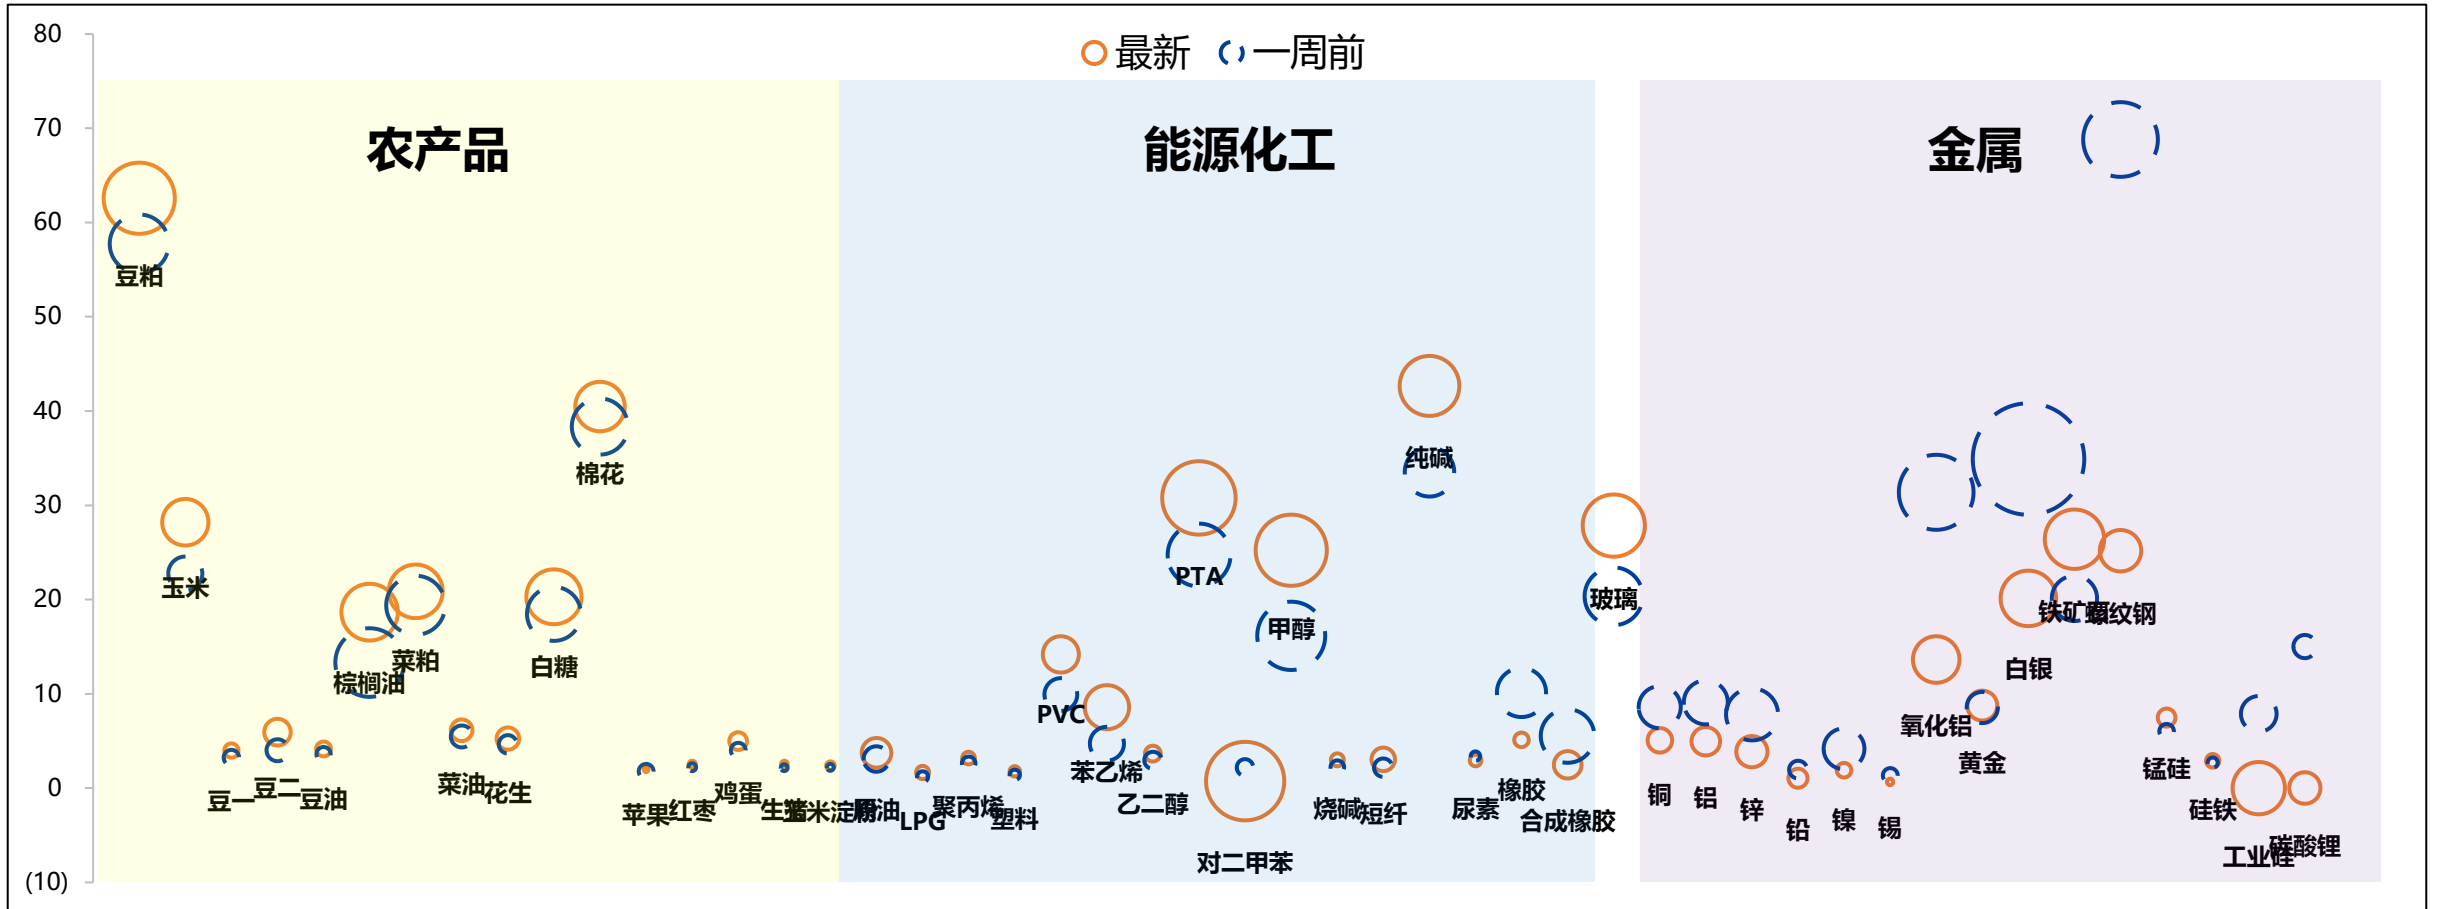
80
70
60
50
40
30
20
10
0
(10)

最新 一周前

农产品
能源化工
金属

豆粕
棉花
玉米
菜粕
棕榈油
白糖
豆一
豆二
豆油
菜油
花生
苹果
红枣
鸡蛋
生猪
玉米淀粉
燃油
LPG
聚丙烯
塑料
PVC
苯乙烯
乙二醇
对二甲苯
PTA
甲醇
纯碱
烧碱
短纤
尿素
橡胶
合成橡胶
玻璃
铁矿
螺纹钢
白银
氧化铝
黄金
铜
铝
锌
铅
镍
锡
锰硅
硅铁
工业硅
碳酸锂